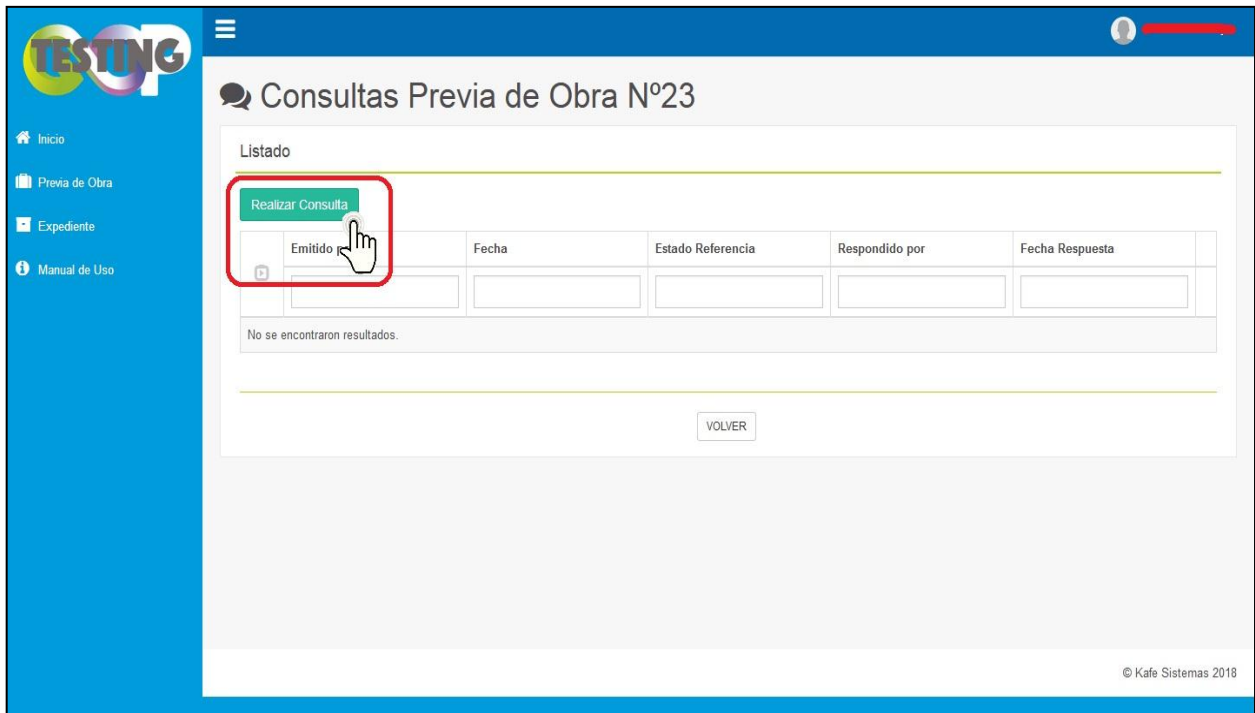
TESTING

Inicio
Previa de Obra
Expediente
Manual de Uso

Consultas Previa de Obra Nº23

Listado

Realizar Consulta

| | Emitido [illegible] | Fecha | Estado Referencia | Respondido por | Fecha Respuesta |
|---|---|---|---|---|---|
| | | | | | |

No se encontraron resultados.

VOLVER

© Kafe Sistemas 2018